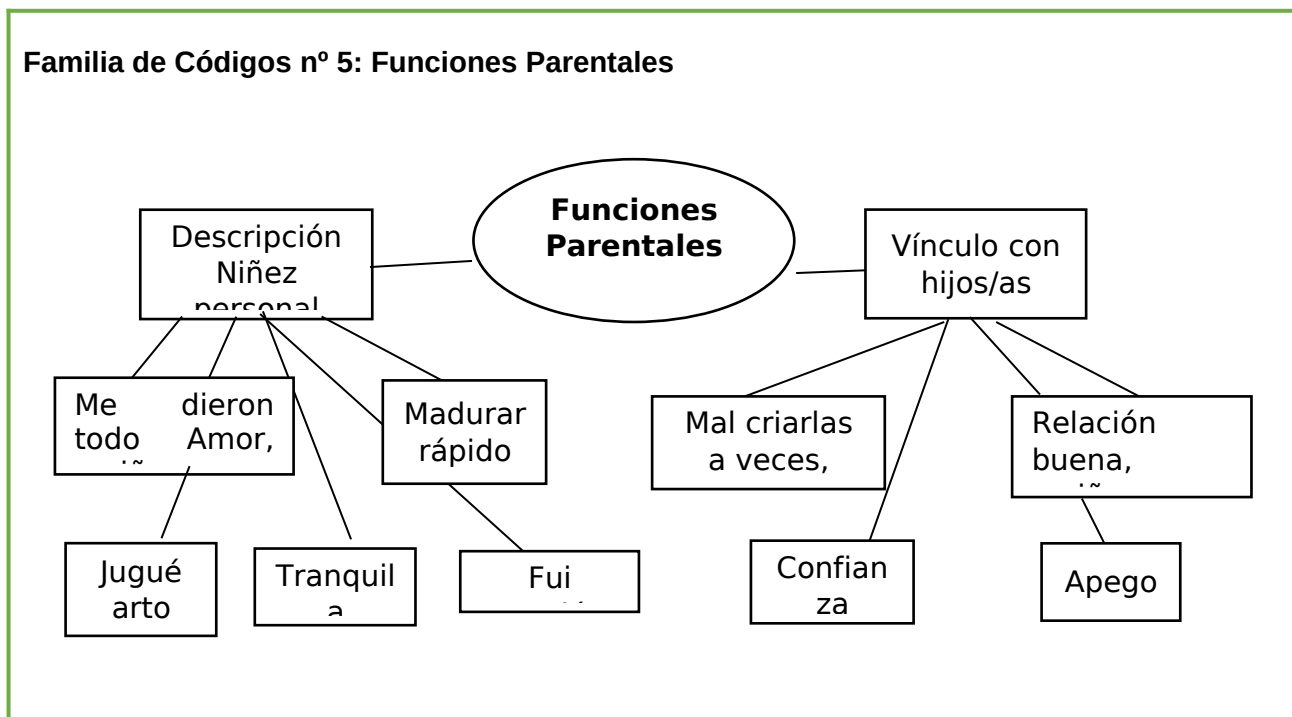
Familia de Códigos nº 5: Funciones Parentales

Funciones Parentales

Descripción Niñez personal

Vínculo con hijos/as

Me dieron todo Amor, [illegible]

Madurar rápido

Mal criarlas a veces,

Relación buena, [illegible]

Jugué arto

Tranquila

Fui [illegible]

Confianza

Apego